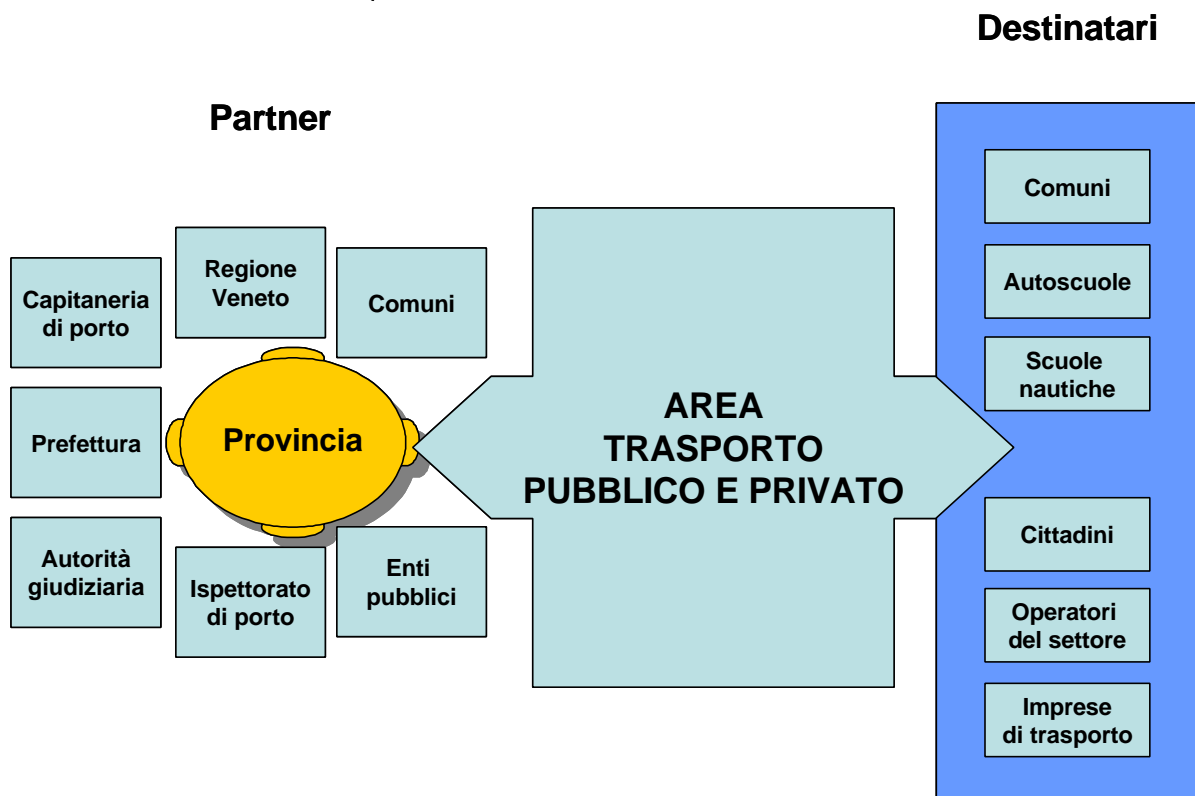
Destinatari

Partner

Capitaneria di porto

Regione Veneto

Comuni

Prefettura

Provincia

Autorità giudiziaria

Ispettorato di porto

Enti pubblici

AREA TRASPORTO PUBBLICO E PRIVATO

Comuni

Autoscuole

Scuole nautiche

Cittadini

Operatori del settore

Imprese di trasporto